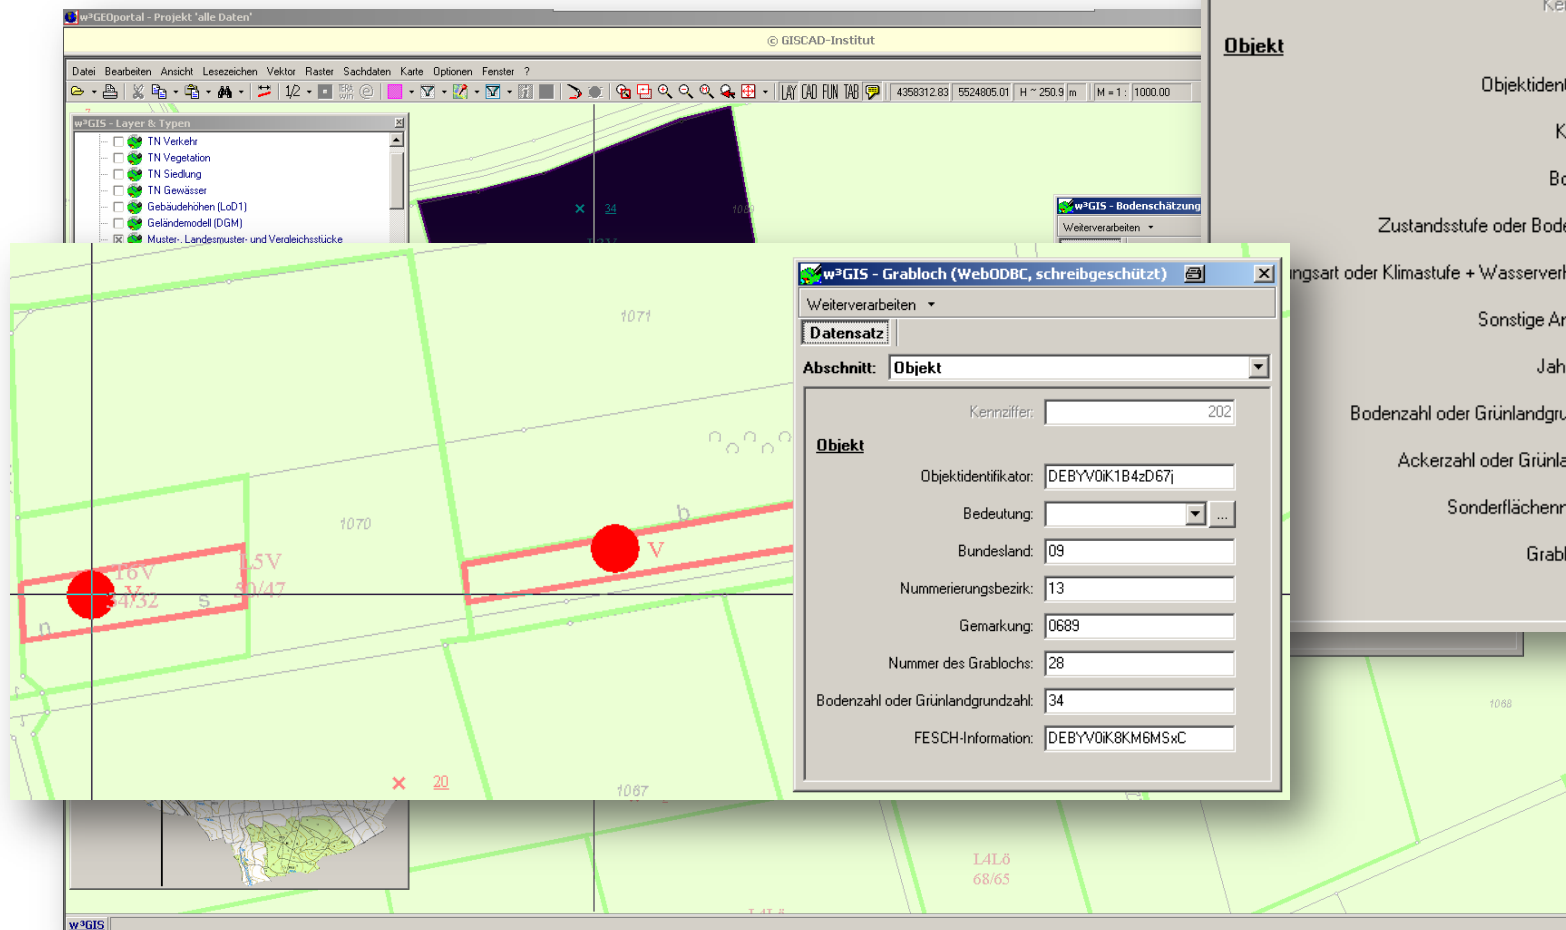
w³GEOportal - Projekt 'alle Daten'

© GISCAD-Institut

Datei Bearbeiten Ansicht Lesezeichen Vektor Raster Sachdaten Karte Optionen Fenster ?

LAY CAD FUN TAB 4358312.83 5524805.01 H ~ 250.9 m M = 1 : 1000.00

w³GIS - Layer & Typen

TN Verkehr
TN Vegetation
TN Siedlung
TN Gewässer
Gebäudehöhen (LoD1)
Geländemodell (DGM)
Muster-, Landesmuster- und Vergleichsstücke

34

w³GIS - Bodenschätzung

Weiterverarbeiten

Objekt

Objektiden

K

Bo

Zustandsstufe oder Bode

ngsart oder Klimastufe + Wasserver

Sonstige A

Jah

Bodenzahl oder Grünlandgr

Ackerzahl oder Grünla

Sonderflächen

Grab

1071

1070

16V
44/32

L5V
50/47

n

s

b

V

20

1067

w³GIS - Grabloch (WebODBC, schreibgeschützt)

Weiterverarbeiten

Datensatz

Abschnitt: Objekt

Kennziffer: 202

Objekt

Objektidentifikator: DEBYV0iK1B4zD67j

Bedeutung:

Bundesland: 09

Nummerierungsbezirk: 13

Gemarkung: 0689

Nummer des Grablochs: 28

Bodenzahl oder Grünlandgrundzahl: 34

FESCH-Information: DEBYV0iK8KM6MSxC

1068

L4Lö
68/65

w³GIS